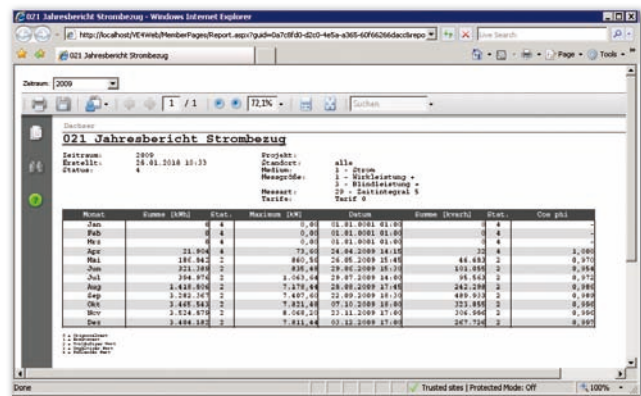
021 Jahresbericht Strombezug - Windows Internet Explorer

http://localhost/VE4Web/MemberPages/Report.aspx?guid=0a7c8fd0-d2c0-4e5a-a365-60f66266daccbrepo

Live Search

021 Jahresbericht Strombezug

Page • Tools •

Zeitraum: 2009

1 / 1 72,1% Suchen

Dectoser

021 Jahresbericht Strombezug

Zeitraum: 2009
Erstellt: 26.01.2010 15:33
Status: 4

Projekt:
Standort: alle
Medium: 1 - Strom
Messgröße: 1 - Wirkleistung +
3 - Blindleistung +
Messart: 29 - Zeitintegral 5
Tarife: Tarif 0

| Monat | Summe [kWh] | Stat. | Maximum [kW] | Datum | Summe [kvarh] | Stat. | Cos phi |
|---|---|---|---|---|---|---|---|
| Jan | 0 | 4 | 0,00 | 01.01.0001 01:00 | 0 | 4 | - |
| Feb | 0 | 4 | 0,00 | 01.01.0001 01:00 | 0 | 4 | - |
| Mrz | 0 | 4 | 0,00 | 01.01.0001 01:00 | 0 | 4 | - |
| Apr | 21.904 | 4 | 73,00 | 24.04.2009 14:15 | 22 | 4 | 1,000 |
| Mai | 186.862 | 2 | 860,50 | 26.05.2009 15:45 | 46.683 | 2 | 0,970 |
| Jun | 321.389 | 2 | 835,40 | 29.06.2009 15:30 | 101.055 | 2 | 0,954 |
| Jul | 394.976 | 2 | 1.063,60 | 29.07.2009 14:00 | 95.563 | 2 | 0,972 |
| Aug | 1.418.806 | 2 | 7.178,40 | 28.08.2009 17:45 | 242.298 | 2 | 0,986 |
| Sep | 3.282.367 | 2 | 7.407,60 | 22.09.2009 16:30 | 489.933 | 2 | 0,989 |
| Okt | 3.465.542 | 2 | 7.821,60 | 07.10.2009 10:00 | 323.856 | 2 | 0,996 |
| Nov | 3.524.679 | 2 | 8.068,20 | 23.11.2009 17:00 | 306.996 | 2 | 0,996 |
| Dez | 3.484.183 | 2 | 7.811,40 | 02.12.2009 17:00 | 267.726 | 2 | 0,997 |

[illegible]

Done | Trusted sites | Protected Mode: Off | 100%